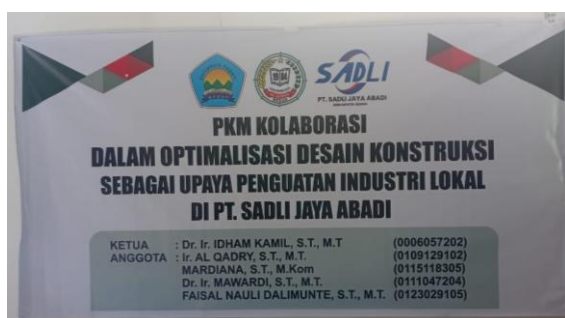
SADLI
PT. SADLI JAYA ABADI

PKM KOLABORASI
DALAM OPTIMALISASI DESAIN KONSTRUKSI
SEBAGAI UPAYA PENGUATAN INDUSTRI LOKAL
DI PT. SADLI JAYA ABADI

KETUA : Dr. Ir. IDHAM KAMIL, S.T., M.T (0006057202)
ANGGOTA : Ir. AL QADRY, S.T., M.T. (0109129102)
MARDIANA, S.T., M.Kom (0115118305)
Dr. Ir. MAWARDI, S.T., M.T. (0111047204)
FAISAL NAULI DALIMUNTE, S.T., M.T. (0123029105)